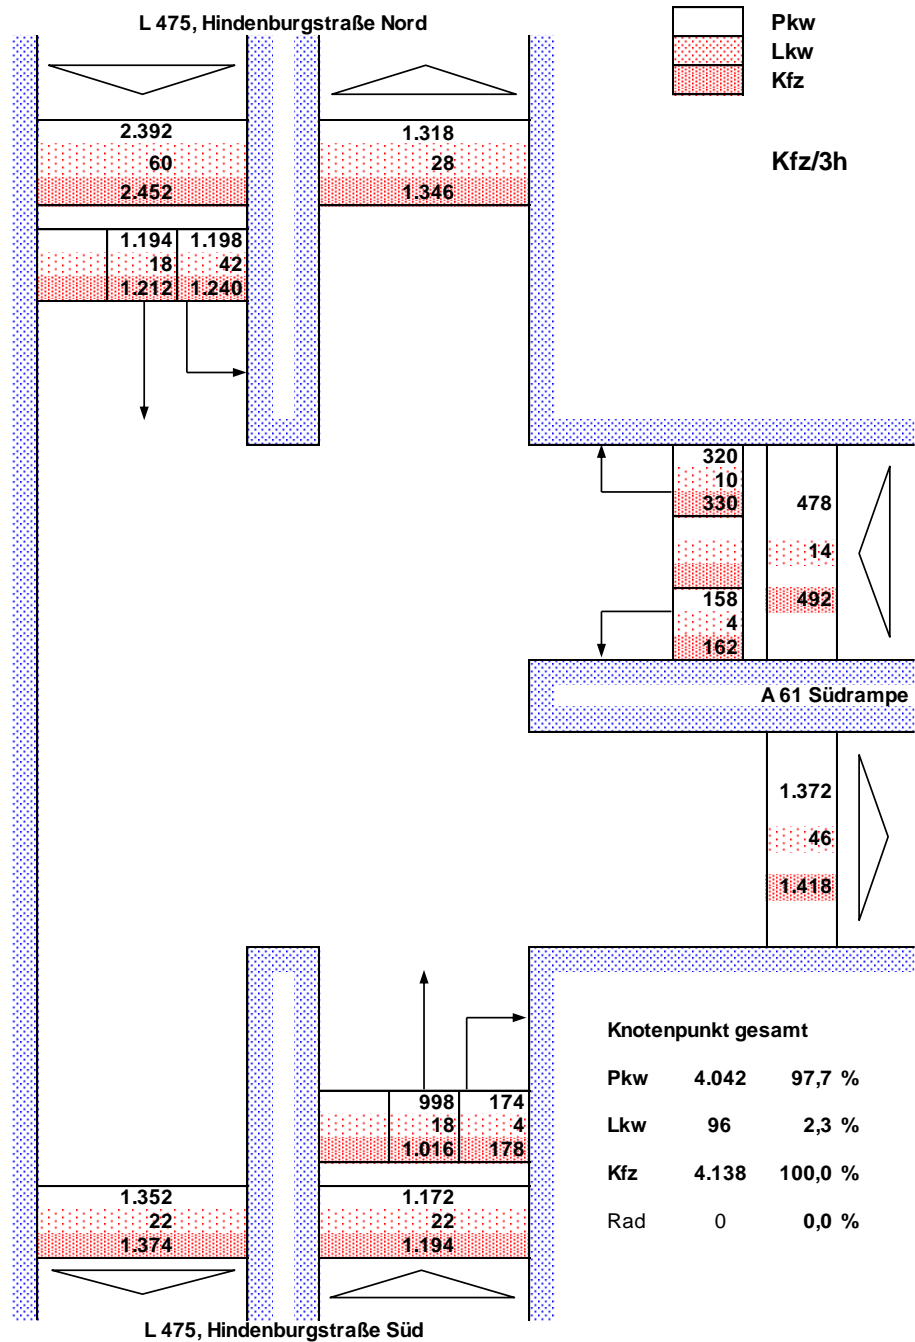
L 475, Hindenburgstraße Nord

Pkw
Lkw
Kfz

Kfz/3h

2.392
60
2.452

1.318
28
1.346

1.194 1.198
18 42
1.212 1.240

320
10
330

478
14
492

158
4
162

A 61 Südrampe

1.372
46
1.418

Knotenpunkt gesamt

| | | |
|---|---|---|
| Pkw | 4.042 | 97,7 % |
| Lkw | 96 | 2,3 % |
| Kfz | 4.138 | 100,0 % |
| Rad | 0 | 0,0 % |

998 174
18 4
1.016 178

1.352
22
1.374

1.172
22
1.194

L 475, Hindenburgstraße Süd